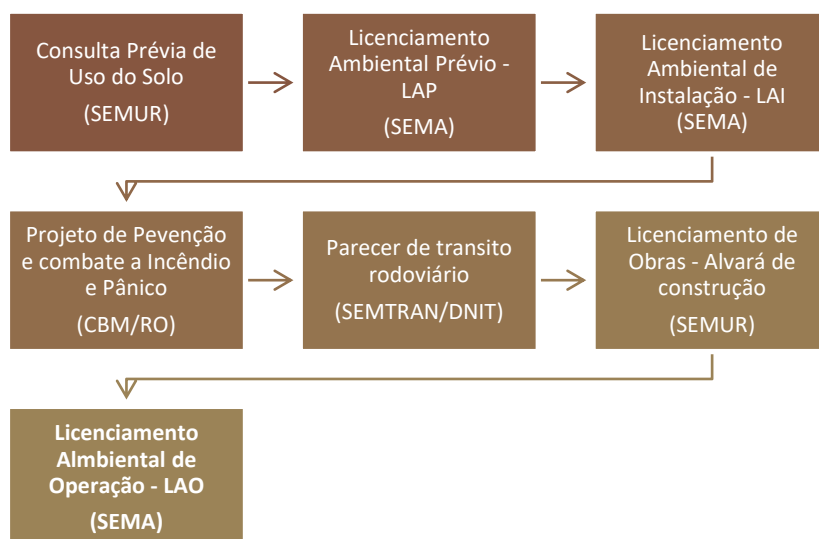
Consulta Prévia de Uso do Solo

(SEMUR)

Licenciamento Ambiental Prévio - LAP

(SEMA)

Licenciamento Ambiental de Instalação - LAI

(SEMA)

Projeto de Pevenção e combate a Incêndio e Pânico

(CBM/RO)

Parecer de transito rodoviário

(SEMTRAN/DNIT)

Licenciamento de Obras - Alvará de construção

(SEMUR)

**Licenciamento Almbiental de Operação - LAO**

**(SEMA)**